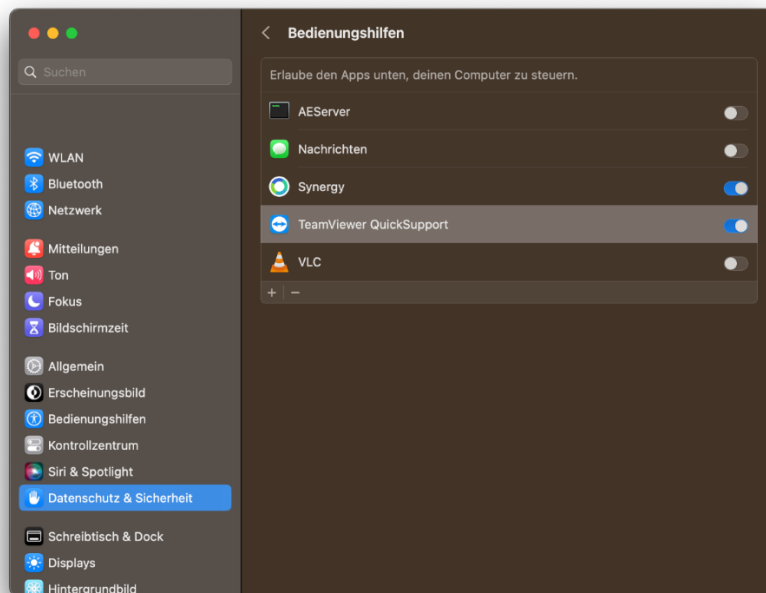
Suchen

WLAN
Bluetooth
Netzwerk

Mitteilungen
Ton
Fokus
Bildschirmzeit

Allgemein
Erscheinungsbild
Bedienungshilfen
Kontrollzentrum
Siri & Spotlight
Datenschutz & Sicherheit

Schreibtisch & Dock
Displays
Hintergrundbild

Bedienungshilfen

Erlaube den Apps unten, deinen Computer zu steuern.

AEServer
Nachrichten
Synergy
TeamViewer QuickSupport
VLC

+ −